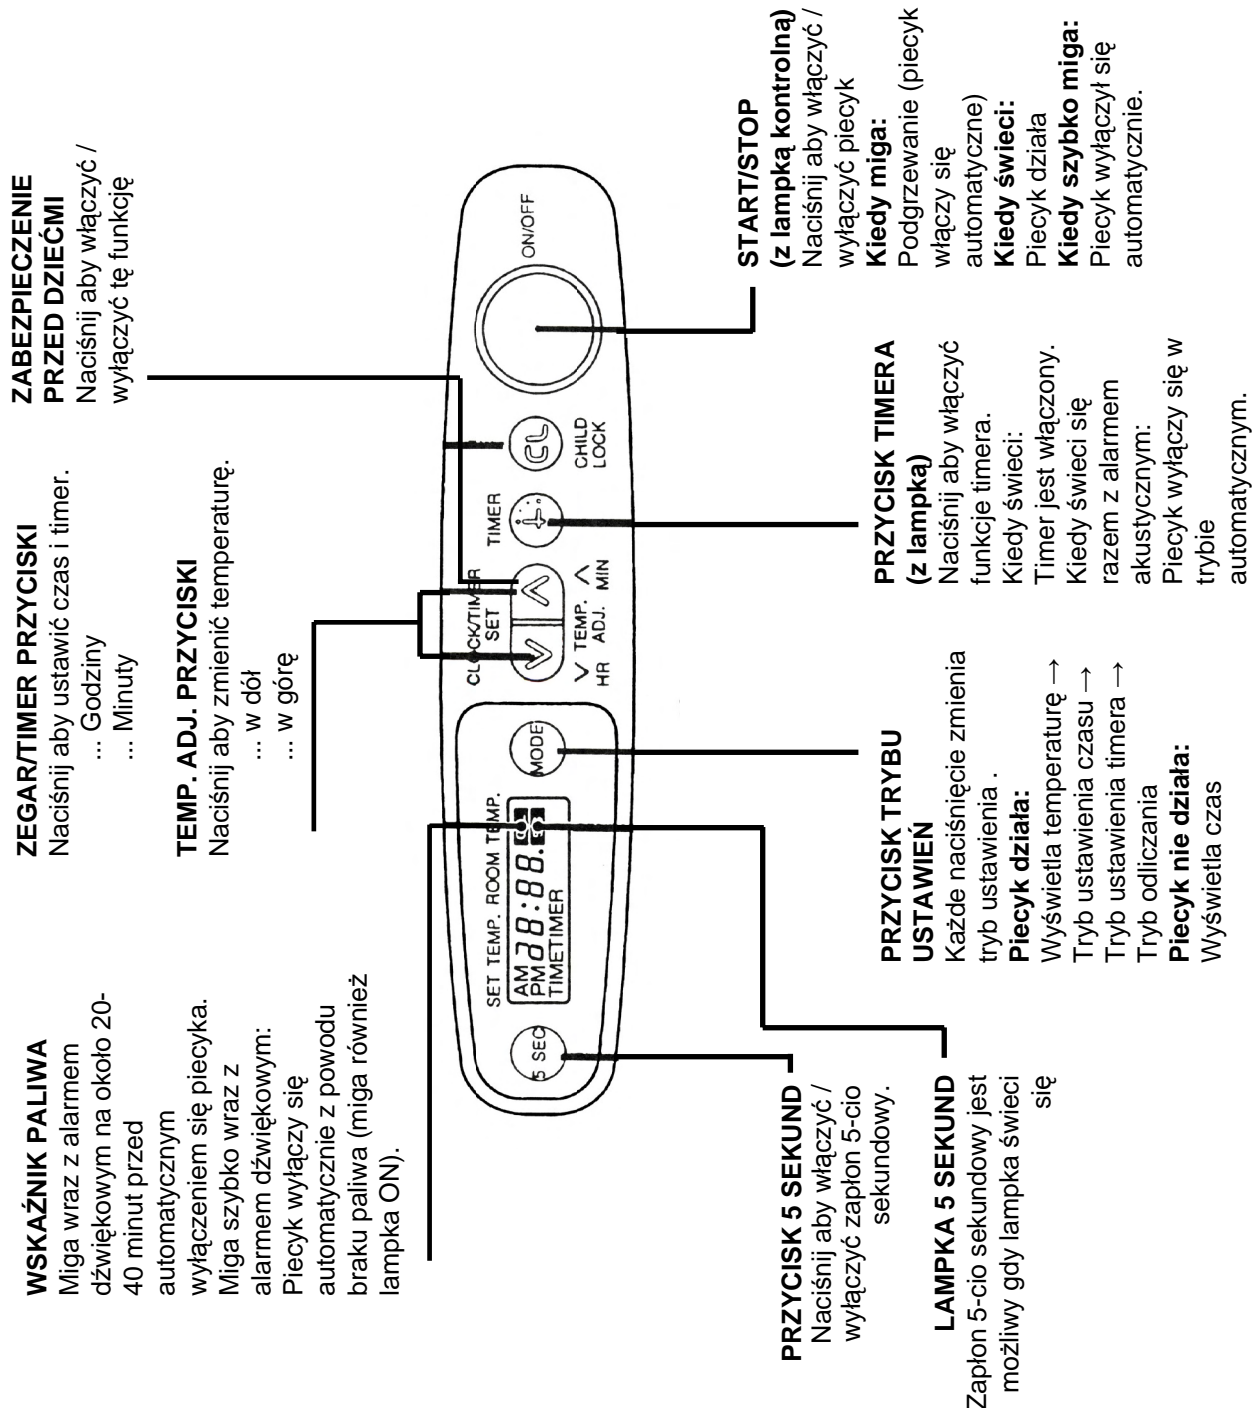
ZABEZPIECZENIE PRZED DZIEĆMI
Naciśnij aby włączyć / wyłączyć tę funkcję

START/STOP
(z lampką kontrolną)
Naciśnij aby włączyć / wyłączyć piecyk
Kiedy miga:
Podgrzewanie (piecyk włączy się automatycznie)
Kiedy świeci:
Piecyk działa
Kiedy szybko miga:
Piecyk wyłączył się automatycznie.

ZEGAR/TIMER PRZYCISKI
Naciśnij aby ustawić czas i timer.
... Godziny
... Minuty

TEMP. ADJ. PRZYCISKI
Naciśnij aby zmienić temperaturę.
... w dół
... w górę

PRZYCISK TIMERA
(z lampką)
Naciśnij aby włączyć funkcje timera.
Kiedy świeci:
Timer jest włączony.
Kiedy świeci się razem z alarmem akustycznym:
Piecyk wyłączy się w trybie automatycznym.

WSKAŹNIK PALIWA
Miga wraz z alarmem dźwiękowym na około 20-40 minut przed automatycznym wyłączeniem się piecyka.
Miga szybko wraz z alarmem dźwiękowym:
Piecyk wyłączy się automatycznie z powodu braku paliwa (miga również lampka ON).

PRZYCISK TRYBU USTAWIEŃ
Każde naciśnięcie zmienia tryb ustawienia .
Piecyk działa:
Wyświetla temperaturę →
Tryb ustawienia czasu →
Tryb ustawienia timera →
Tryb odliczania
Piecyk nie działa:
Wyświetla czas

PRZYCISK 5 SEKUND
Naciśnij aby włączyć / wyłączyć zapłon 5-cio sekundowy.

LAMPKA 5 SEKUND
Zapłon 5-cio sekundowy jest możliwy gdy lampka świeci się

ON/OFF
CHILD LOCK
CL
TIMER
CLOCK/TIMER SET
∨ HR
∨ TEMP. ADJ. ∧
∧ MIN
MODE
SET TEMP. ROOM TEMP.
AM PM
88:88.
TIME TIMER
5 SEC